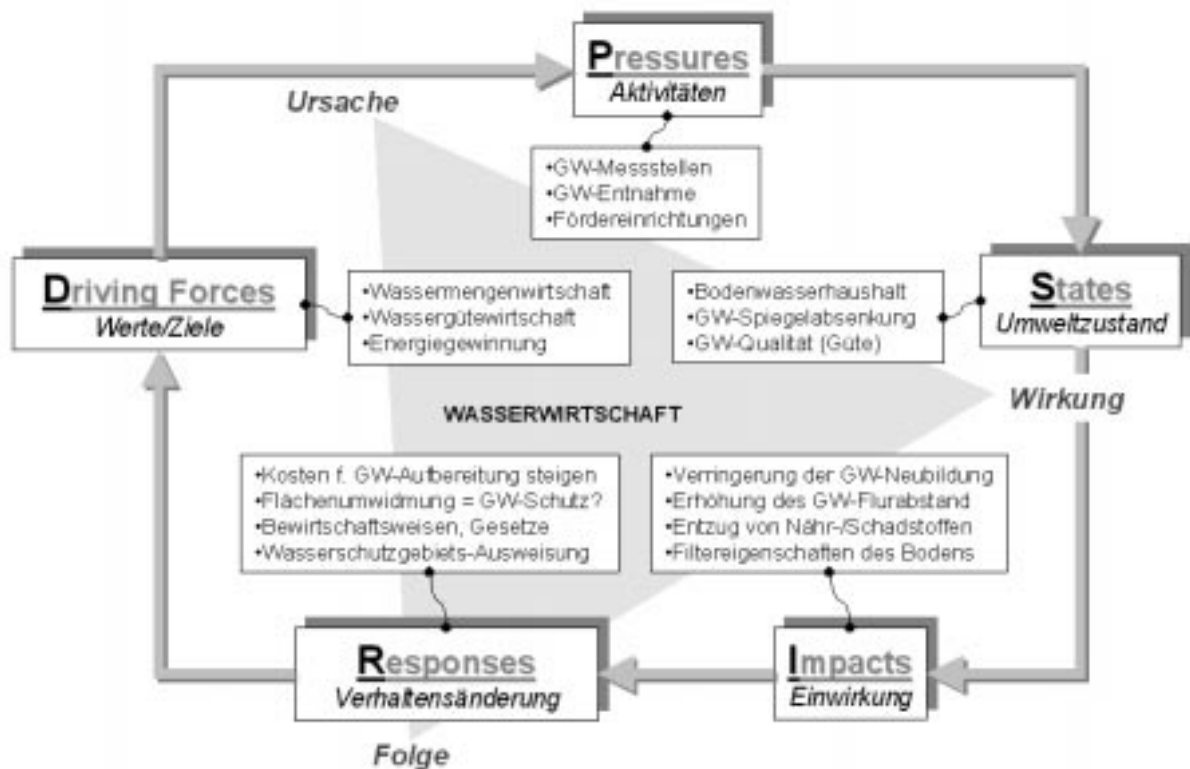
Pressures
Aktivitäten

Ursache

•GW-Messstellen
•GW-Entnahme
•Fördereinrichtungen

Driving Forces
Werte/Ziele

•Wassermengenwirtschaft
•Wassergütewirtschaft
•Energiegewinnung

•Bodenwasserhaushalt
•GW-Spiegelabsenkung
•GW-Qualität (Güte)

States
Umweltzustand

Wirkung

WASSERWIRTSCHAFT

•Kosten f. GW-Aufbereitung steigen
•Flächenumwidmung = GW-Schutz?
•Bewirtschaftsweisen, Gesetze
•Wasserschutzgebiets-Ausweisung

•Verringerung der GW-Neubildung
•Erhöhung des GW-Flurabstand
•Entzug von Nähr-/Schadstoffen
•Filtereigenschaften des Bodens

Responses
Verhaltensänderung

Impacts
Einwirkung

Folge